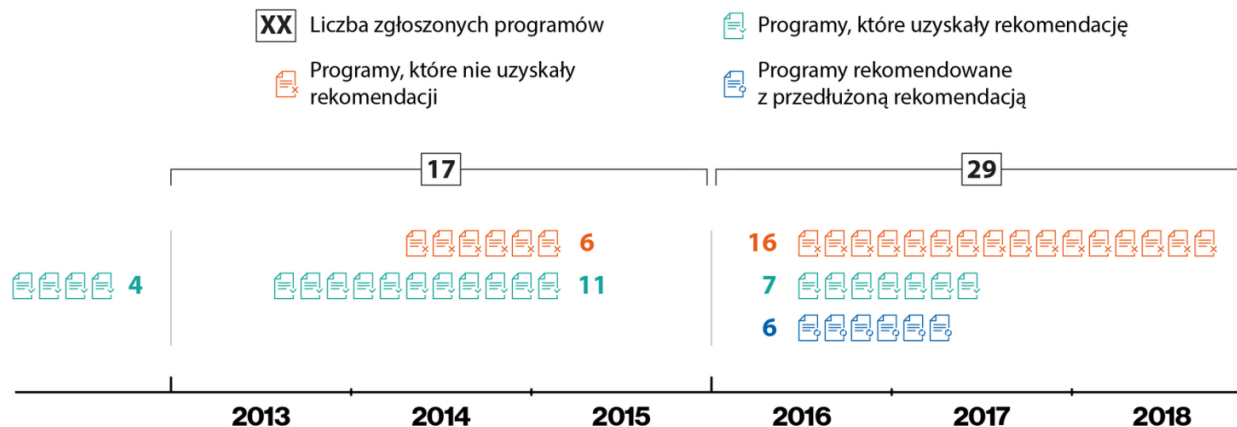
XX Liczba zgłoszonych programów

Programy, które uzyskały rekomendację

Programy, które nie uzyskały rekomendacji

Programy rekomendowane z przedłużoną rekomendacją

17

29

6

16

4

11

7

6

2013

2014

2015

2016

2017

2018